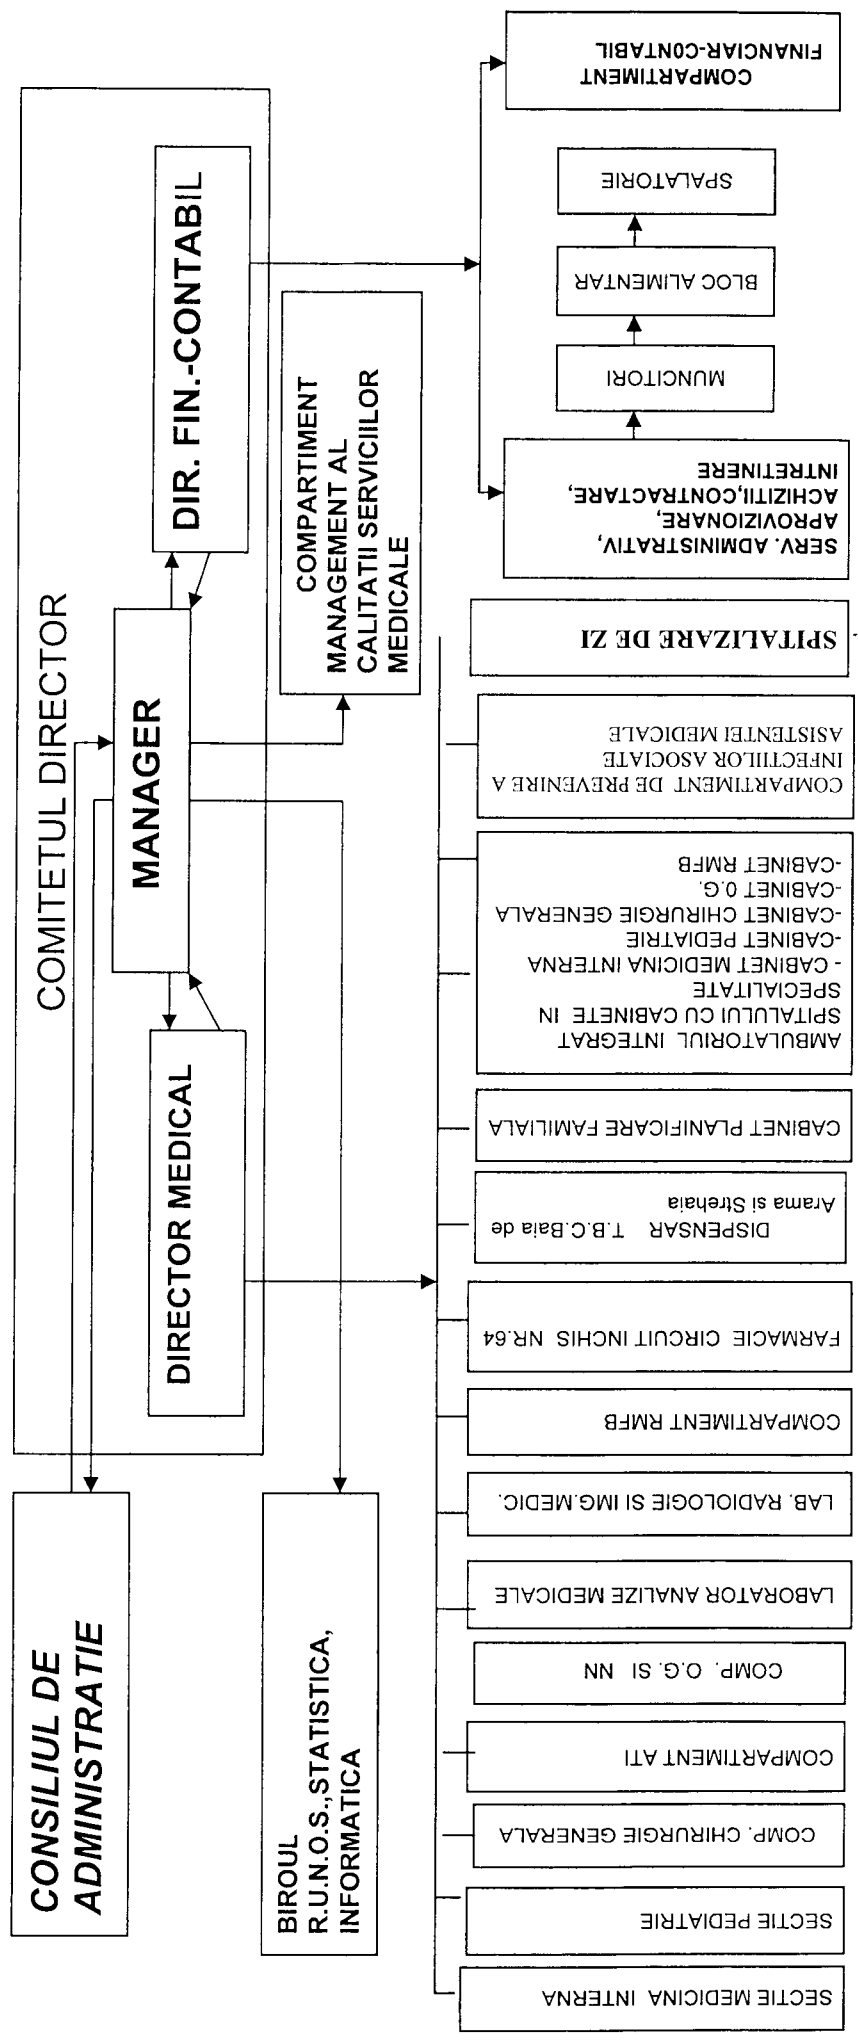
CONSILIUL DE ADMINISTRATIE

COMITETUL DIRECTOR

MANAGER

DIRECTOR MEDICAL

DIR. FIN.-CONTABIL

COMPARTIMENT MANAGEMENT AL CALITATII SERVICIILOR MEDICALE

BIROUL R.U.N.O.S.,STATISTICA, INFORMATICA

SERV. ADMINISTRATIV, APROVIZIONARE, ACHIZITII,CONTRACTARE, INTRETINERE

MUNCITORI

BLOC ALIMENTAR

SPALATORIE

COMPARTIMENT FINANCIAR-CONTABIL

SPITALIZARE DE ZI

COMPARTIMENT DE PREVENIRE A INFECTIILOR ASOCIATE ASISTENTEI MEDICALE

AMBULATORIUL INTEGRAT SPITALULUI CU CABINETE IN SPECIALITATE
- CABINET MEDICINA INTERNA
-CABINET PEDIATRIE
-CABINET CHIRURGIE GENERALA
-CABINET O.G.
-CABINET RMFB

CABINET PLANIFICARE FAMILIALA

DISPENSAR T.B.C.Baia de Arama si Strehaia

FARMACIE CIRCUIT INCHIS NR.64

COMPARTIMENT RMFB

LAB. RADIOLOGIE SI IMG.MEDIC.

LABORATOR ANALIZE MEDICALE

COMP. O.G. SI NN

COMPARTIMENT ATI

COMP. CHIRURGIE GENERALA

SECTIE PEDIATRIE

SECTIE MEDICINA INTERNA